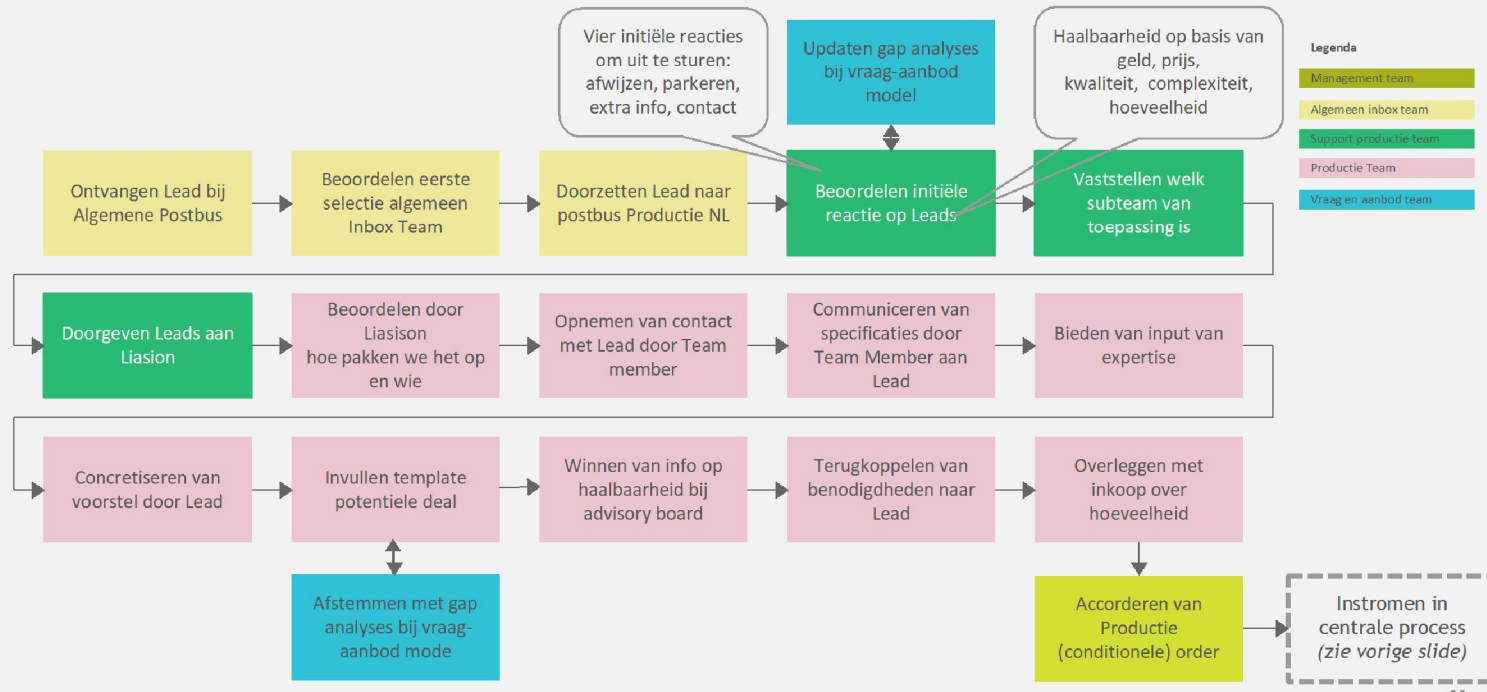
Vier initiële reacties om uit te sturen: afwijzen, parkeren, extra info, contact

Updaten gap analyses bij vraag-aanbod model

Haalbaarheid op basis van geld, prijs, kwaliteit, complexiteit, hoeveelheid

Legenda
Management team
Algemeen inbox team
Support productie team
Productie Team
Vraag en aanbod team

Ontvangen Lead bij Algemene Postbus

Beoordelen eerste selectie algemeen Inbox Team

Doorzetten Lead naar postbus Productie NL

Beoordelen initiële reactie op Leads

Vaststellen welk subteam van toepassing is

Doorgeven Leads aan Liasion

Beoordelen door Liaison hoe pakken we het op en wie

Opnemen van contact met Lead door Team member

Communiceren van specificaties door Team Member aan Lead

Bieden van input van expertise

Concretiseren van voorstel door Lead

Invullen template potentiele deal

Winnen van info op haalbaarheid bij advisory board

Terugkoppelen van benodigdheden naar Lead

Overleggen met inkoop over hoeveelheid

Afstemmen met gap analyses bij vraag-aanbod mode

Accorderen van Productie (conditionele) order

Instromen in centrale process (zie vorige slide)